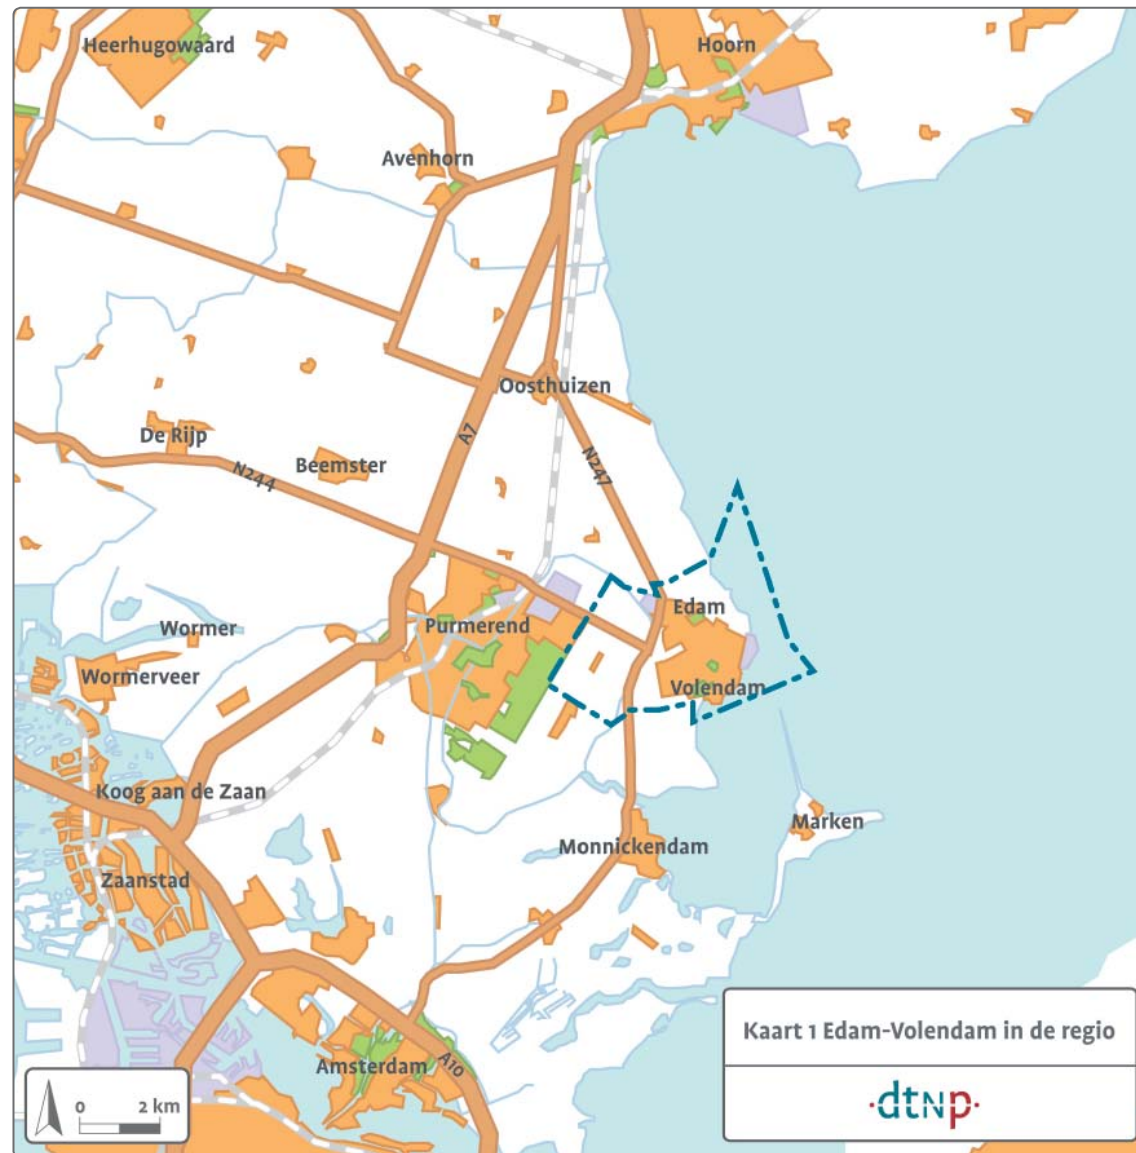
Heerhugowaard

Hoorn

Avenhorn

Oosthuizen

De Rijp

Beemster

N244

A7

N247

Edam

Wormer

Purmerend

Wormerveer

Volendam

Koog aan de Zaan

Marken

Monnickendam

Zaanstad

Amsterdam

A10

0 2 km

Kaart 1 Edam-Volendam in de regio

dtnp